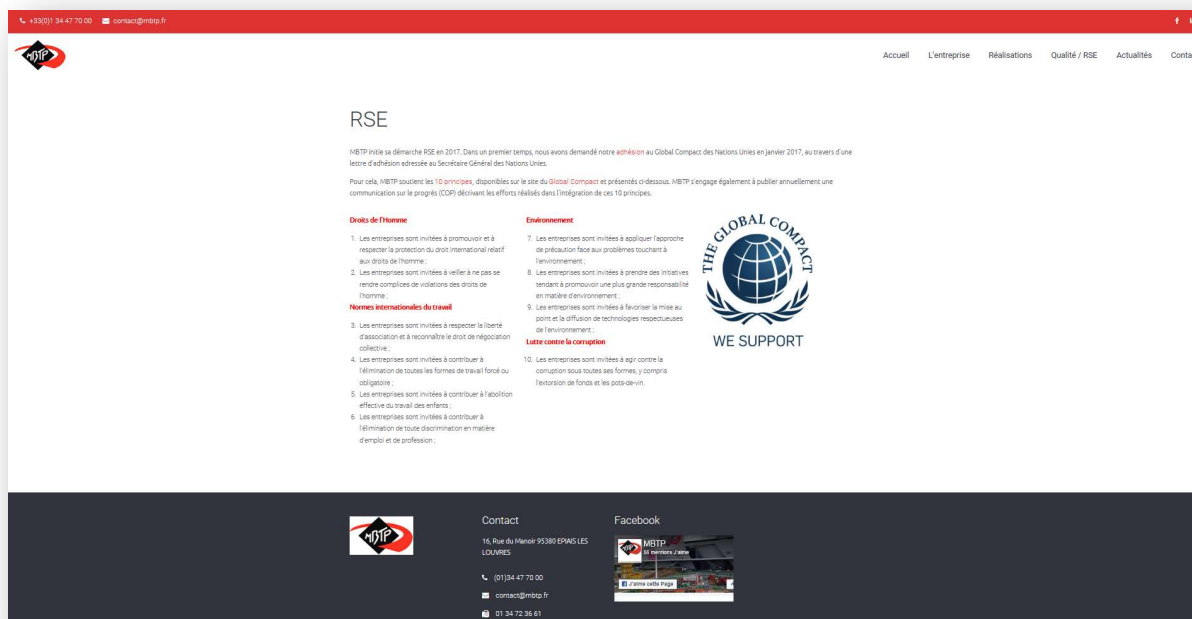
+33(0)1 34 47 70 00 contact@mbtp.fr

MBTP

Accueil L'entreprise Réalisations Qualité / RSE Actualités Conta

RSE

MBTP initie sa démarche RSE en 2017. Dans un premier temps, nous avons demandé notre adhésion au Global Compact des Nations Unies en janvier 2017, au travers d'une lettre d'adhésion adressée au Secrétaire Général des Nations Unies.

Pour cela, MBTP soutient les 10 principes, disponibles sur le site du Global Compact et présentés ci-dessous. MBTP s'engage également à publier annuellement une communication sur le progrès (COP) décrivant les efforts réalisés dans l'intégration de ces 10 principes.

Droits de l'Homme

1. Les entreprises sont invitées à promouvoir et à respecter la protection du droit international relatif aux droits de l'homme ;
2. Les entreprises sont invitées à veiller à ne pas se rendre complices de violations des droits de l'homme ;

Normes internationales du travail

3. Les entreprises sont invitées à respecter la liberté d'association et à reconnaître le droit de négociation collective ;
4. Les entreprises sont invitées à contribuer à l'élimination de toutes les formes de travail forcé ou obligatoire ;
5. Les entreprises sont invitées à contribuer à l'abolition effective du travail des enfants ;
6. Les entreprises sont invitées à contribuer à l'élimination de toute discrimination en matière d'emploi et de profession ;

Environnement

7. Les entreprises sont invitées à appliquer l'approche de précaution face aux problèmes touchant à l'environnement ;
8. Les entreprises sont invitées à prendre des initiatives tendant à promouvoir une plus grande responsabilité en matière d'environnement ;
9. Les entreprises sont invitées à favoriser la mise au point et la diffusion de technologies respectueuses de l'environnement ;

Lutte contre la corruption

10. Les entreprises sont invitées à agir contre la corruption sous toutes ses formes, y compris l'extorsion de fonds et les pots-de-vin.

THE GLOBAL COMPACT
WE SUPPORT

MBTP

Contact

16, Rue du Manoir 95380 EPIAIS LES LOUVRES

(01)34 47 70 00

contact@mbtp.fr

01 34 72 36 61

Facebook

MBTP
55 mentions J'aime

J'aime cette Page